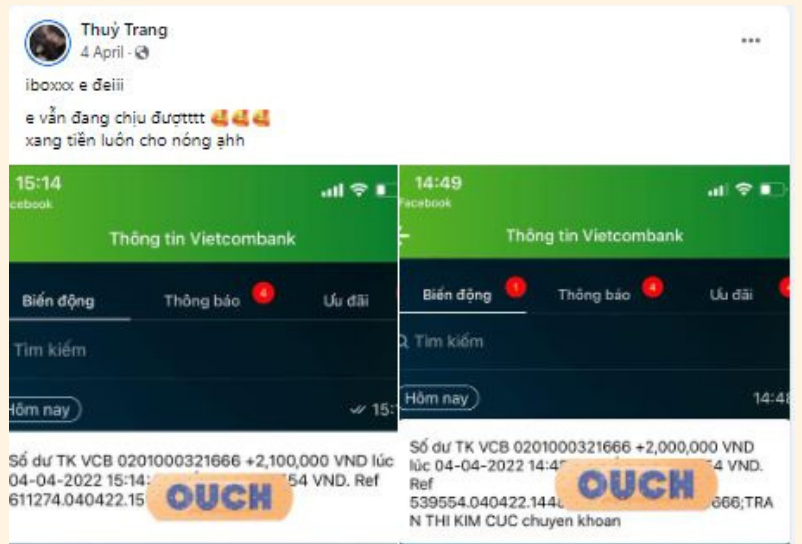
Thuỷ Trang
4 April · 

iboxxx e đeiii

e vẫn đang chịu đượtttt 🥰🥰🥰
xang tiền luôn cho nóng ạhh

15:14
Facebook
Thông tin Vietcombank
Biến động
Thông báo 4
Ưu đãi
Tìm kiếm
Hôm nay
15:1
Số dư TK VCB 0201000321666 +2,100,000 VND lúc 04-04-2022 15:14:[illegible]54 VND. Ref 611274.040422.15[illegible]
OUCH

14:49
Facebook
Thông tin Vietcombank
Biến động 1
Thông báo 4
Ưu đãi 4
Tìm kiếm
Hôm nay
14:48
Số dư TK VCB 0201000321666 +2,000,000 VND lúc 04-04-2022 14:4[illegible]54 VND. Ref 539554.040422.144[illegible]666;TRAN THI KIM CUC chuyen khoan
OUCH